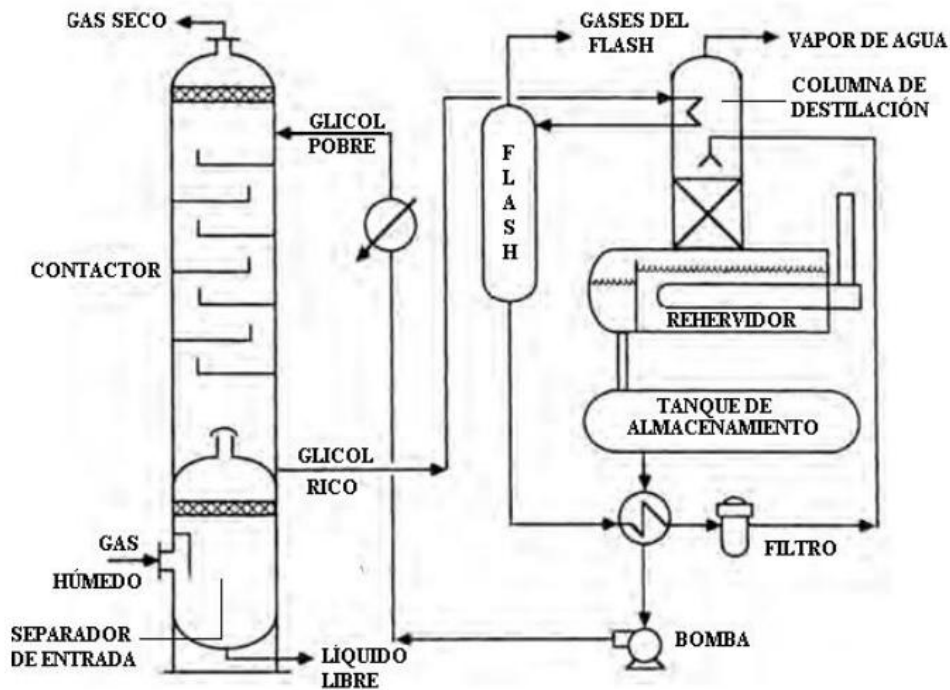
GAS SECO

GASES DEL FLASH

VAPOR DE AGUA

COLUMNA DE DESTILACIÓN

GLICOL POBRE

F L A S H

CONTACTOR

REHERVIDOR

TANQUE DE ALMACENAMIENTO

GLICOL RICO

GAS HÚMEDO

FILTRO

SEPARADOR DE ENTRADA

BOMBA

LÍQUIDO LIBRE